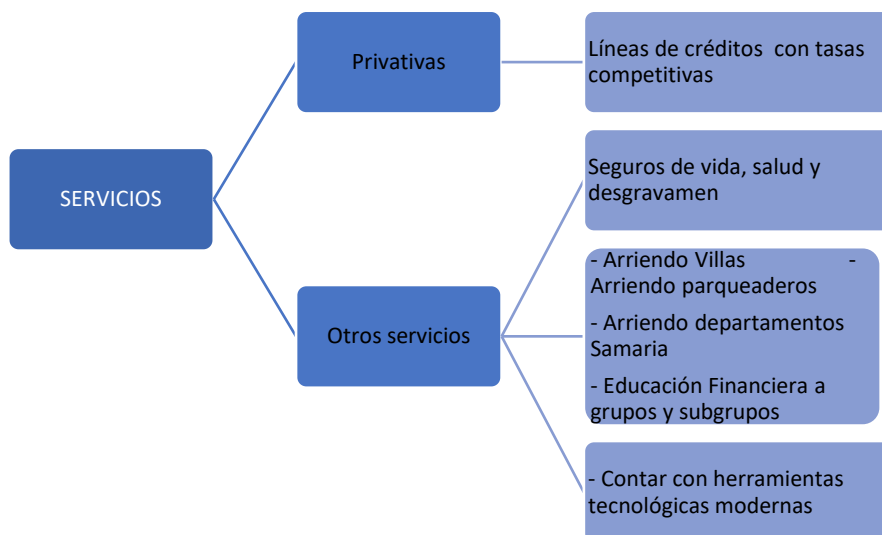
SERVICIOS

Privativas

Líneas de créditos con tasas competitivas

Otros servicios

Seguros de vida, salud y desgravamen

- Arriendo Villas - Arriendo parqueaderos

- Arriendo departamentos Samaria

- Educación Financiera a grupos y subgrupos

- Contar con herramientas tecnológicas modernas